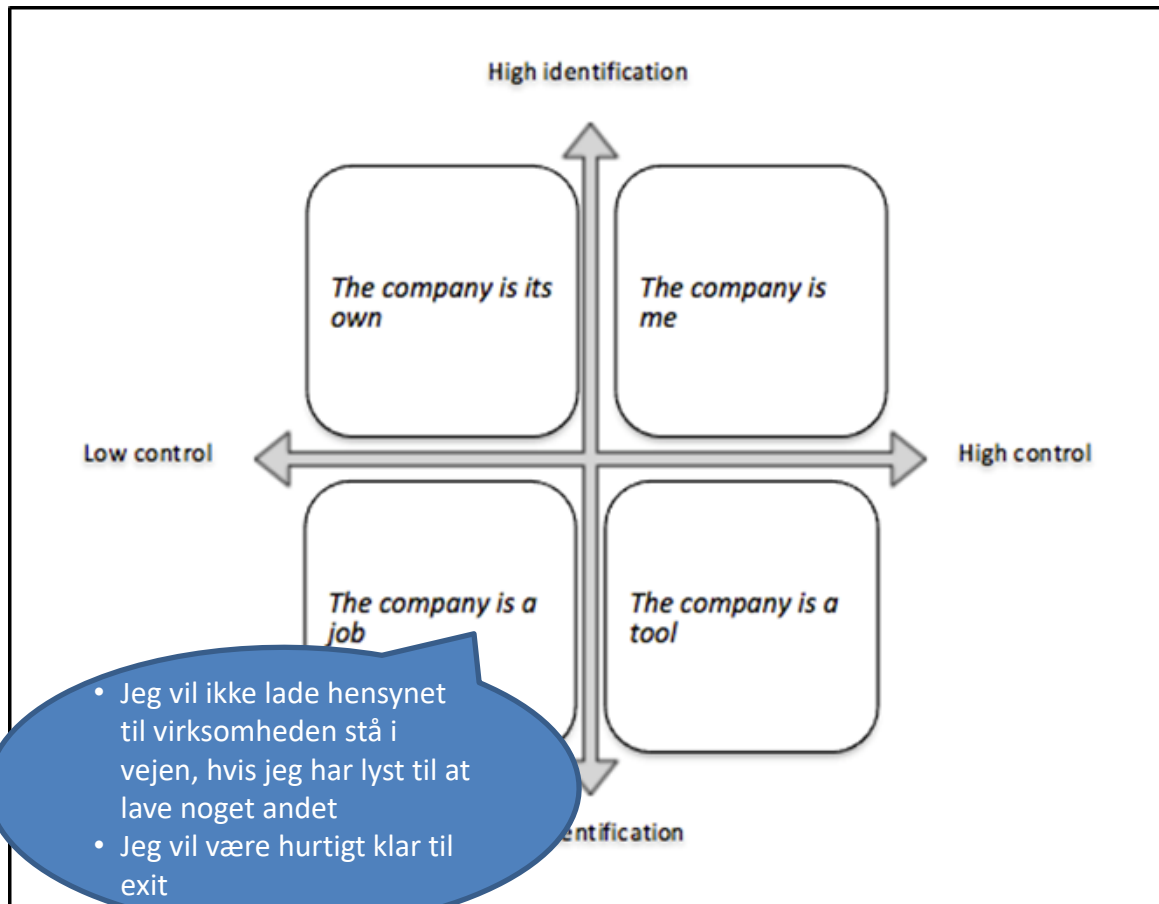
High identification

*The company is its own*

*The company is me*

Low control

High control

*The company is a job*

*The company is a tool*

- Jeg vil ikke lade hensynet til virksomheden stå i vejen, hvis jeg har lyst til at lave noget andet
- Jeg vil være hurtigt klar til exit

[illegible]entification